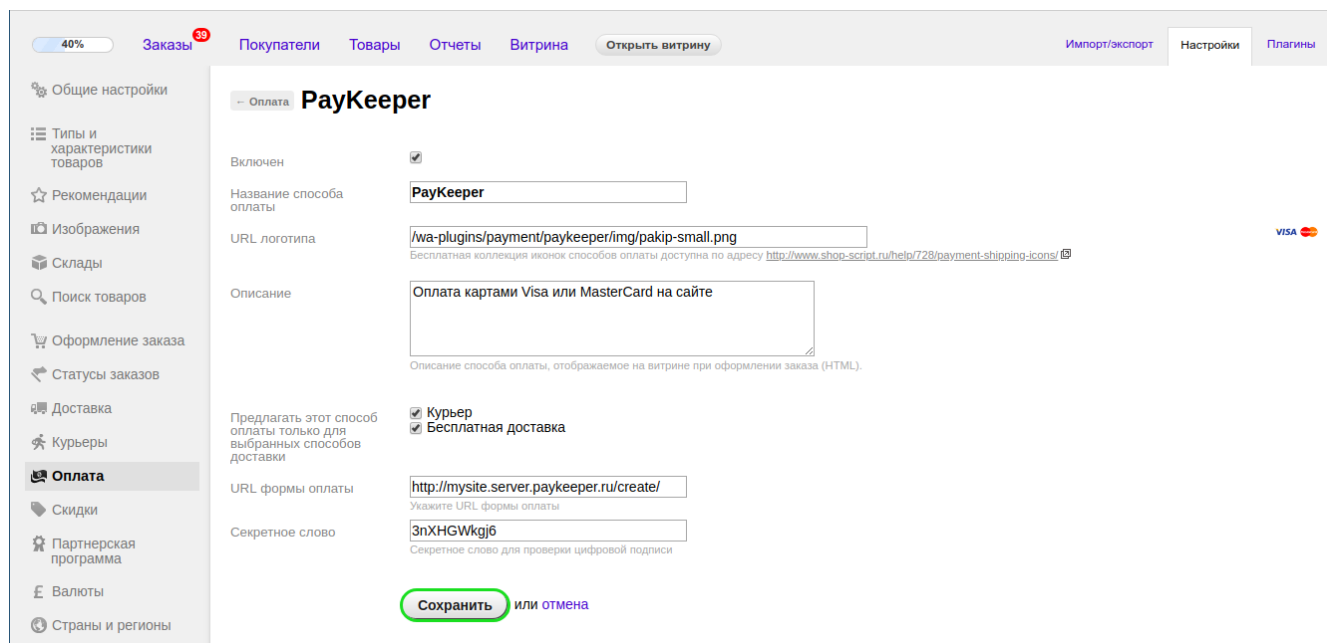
40%

Заказы 39

Покупатели

Товары

Отчеты

Витрина

Открыть витрину

Импорт/экспорт

Настройки

Плагины

Общие настройки

Типы и характеристики товаров

Рекомендации

Изображения

Склады

Поиск товаров

Оформление заказа

Статусы заказов

Доставка

Курьеры

Оплата

Скидки

Партнерская программа

Валюты

Страны и регионы

← Оплата PayKeeper

Включен

Название способа оплаты

PayKeeper

URL логотипа

/wa-plugins/payment/paykeeper/img/pakip-small.png

Бесплатная коллекция иконок способов оплаты доступна по адресу http://www.shop-script.ru/help/728/payment-shipping-icons/

VISA

Описание

Оплата картами Visa или MasterCard на сайте

Описание способа оплаты, отображаемое на витрине при оформлении заказа (HTML).

Предлагать этот способ оплаты только для выбранных способов доставки

Курьер

Бесплатная доставка

URL формы оплаты

http://mysite.server.paykeeper.ru/create/

Укажите URL формы оплаты

Секретное слово

3nXHGWkgj6

Секретное слово для проверки цифровой подписи

Сохранить

или отмена